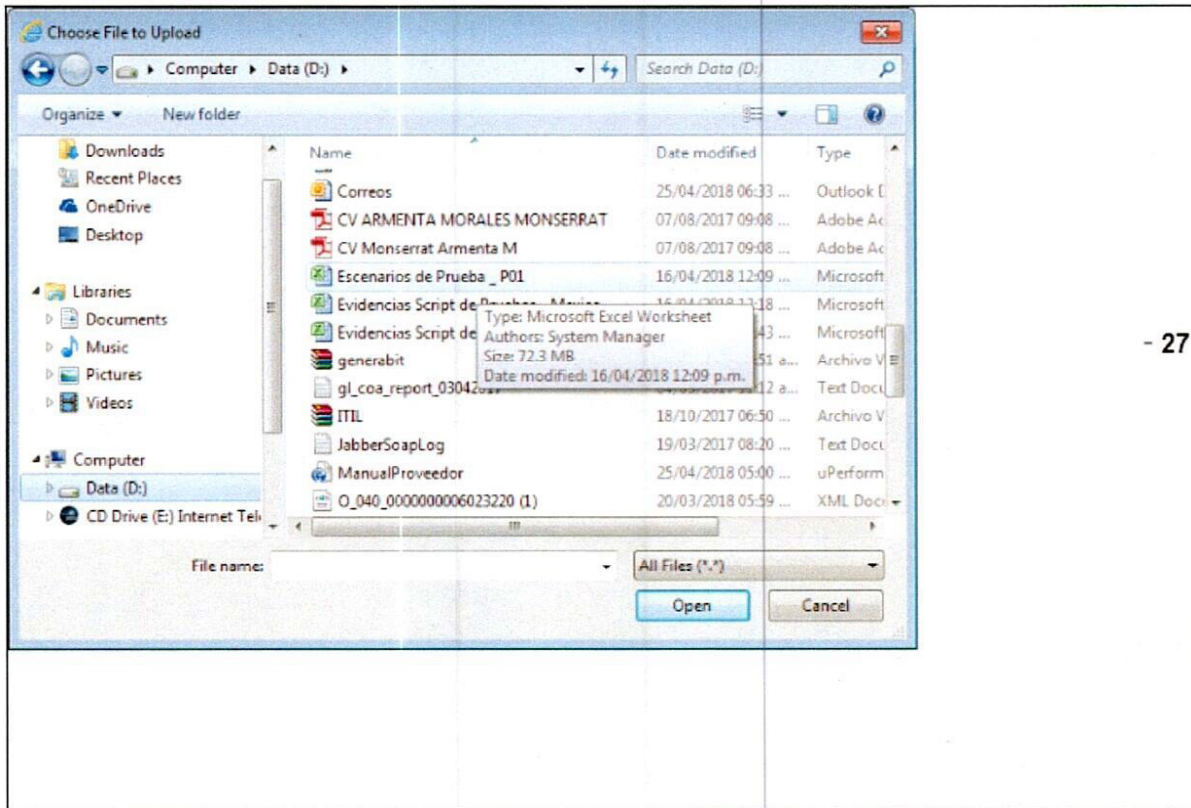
Choose File to Upload

Computer ▸ Data (D:) ▸

Search Data (D:)

Organize ▾ New folder

Downloads
Recent Places
OneDrive
Desktop

Libraries
Documents
Music
Pictures
Videos

Computer
Data (D:)
CD Drive (E:) Internet Tel

| Name | Date modified | Type |
|---|---|---|
| Correos | 25/04/2018 06:33 ... | Outlook [ |
| CV ARMENTA MORALES MONSERRAT | 07/08/2017 09:08 ... | Adobe Ac |
| CV Monserrat Armenta M | 07/08/2017 09:08 ... | Adobe Ac |
| Escenarios de Prueba _ P01 | 16/04/2018 12:09 ... | Microsoft |
| Evidencias Script de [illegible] | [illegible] 12:18 ... | Microsoft |
| Evidencias Script de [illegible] | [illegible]43 ... | Microsoft |
| generabit | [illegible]51 a... | Archivo V |
| gl_coa_report_03042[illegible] | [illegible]12 a... | Text Docu |
| ITIL | 18/10/2017 06:50 ... | Archivo V |
| JabberSoapLog | 19/03/2017 08:20 ... | Text Docu |
| ManualProveedor | 25/04/2018 05:00 ... | uPerform |
| O_040_0000000006023220 (1) | 20/03/2018 05:59 ... | XML Docu |

Type: Microsoft Excel Worksheet
Authors: System Manager
Size: 72.3 MB
Date modified: 16/04/2018 12:09 p.m.

File name:

All Files (*.*)

Open

Cancel

- 27